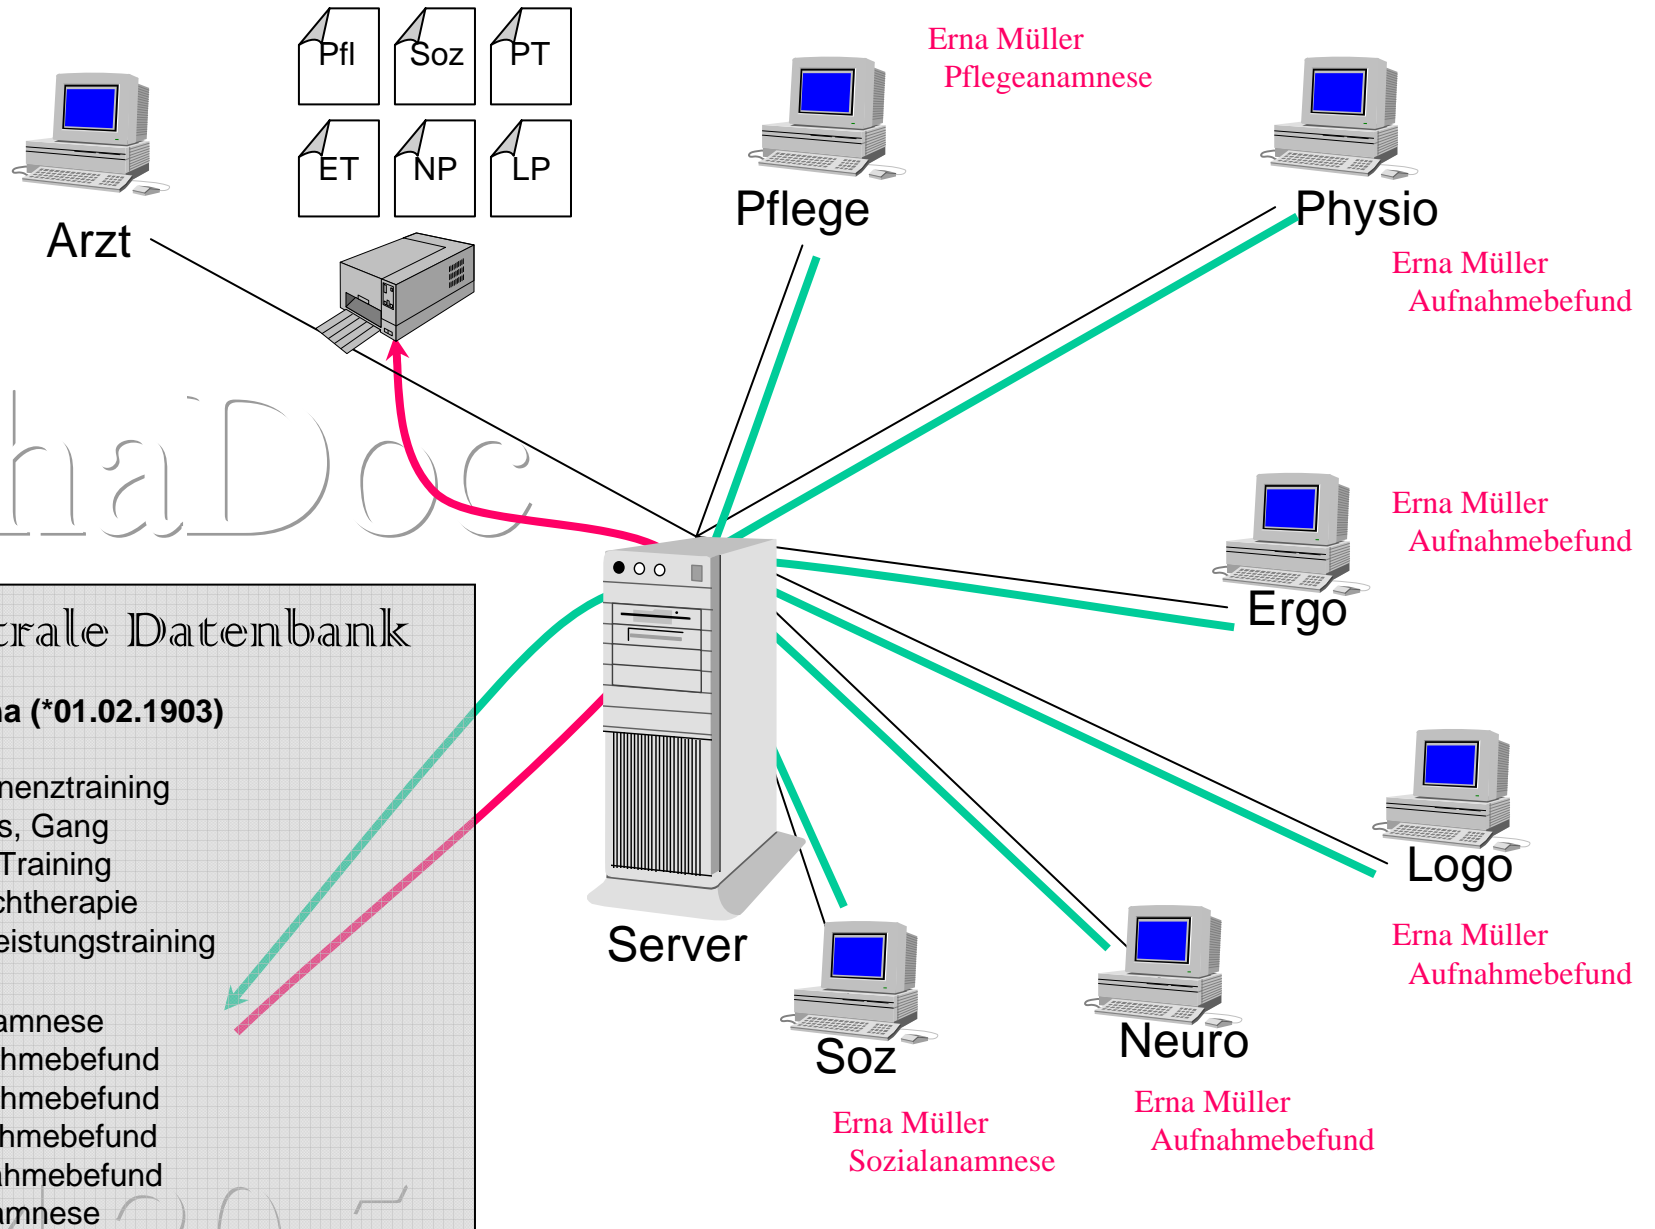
Pfl Soz PT
ET NP LP

Arzt

Erna Müller
Pflegeanamnese

Pflege

Physio

Erna Müller
Aufnahmebefund

haDoc

Erna Müller
Aufnahmebefund

Ergo

trale Datenbank

a (*01.02.1903)

nenztraining
s, Gang
Training
chtherapie
eistungstraining

amnese
hmebefund
hmebefund
hmebefund
hmebefund
amnese

Server

Logo

Erna Müller
Aufnahmebefund

Soz

Neuro

Erna Müller
Sozialanamnese

Erna Müller
Aufnahmebefund